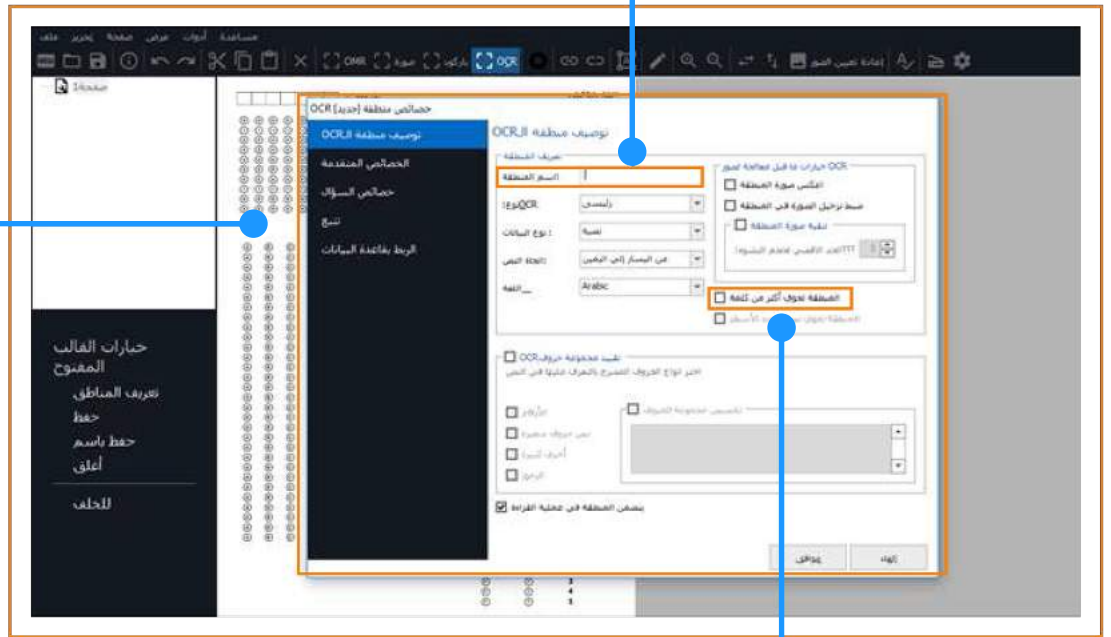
ملف تحرير صفحة عرض أدوات مساعدة

OMR صورة باركود OCR إعادة تعيين الضوء

صفحة1

خصائص منطقة [جديد] OCR

توصيف منطقة الOCR
الخصائص المتقدمة
خصائص السؤال
تتبع
الربط بقاعدة البيانات

توصيف منطقة الOCR

تعريف المنطقة
اسم المنطقة
نوع OCR: رئيسي
نوع البيانات: نصية
اتجاه النص: من اليسار إلى اليمين
اللغة: Arabic

خيارات ما قبل معالجة صور OCR
اعكس صورة المنطقة
ضبط ترحيل الصورة في المنطقة
تنقية صورة المنطقة
الحد الأقصى لحجم التشوه
المنطقة تحوي أكثر من كلمة
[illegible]

تقييد مجموعة حروف OCR
اختر أنواع الحروف المسموح بالتعرف عليها في النص
الأرقام
نص حروف صغيرة
أحرف كبيرة
الرموز
تخصيص مجموعة الحروف

يتضمن المنطقة في عملية القراءة

موافق
إلغاء

خيارات القالب المفتوح
تعريف المناطق
حفظ
حفظ باسم
أغلق
للخلف